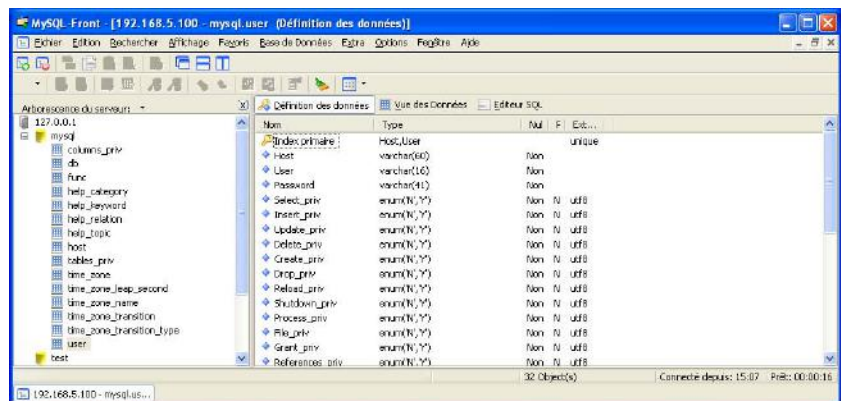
MySQL-Front - [192.168.5.100 - mysql.user (Définition des données)]

Fichier Edition Rechercher Affichage Favoris Base de Données Extra Options Fenêtre Aide

Arborescence du serveur:

127.0.0.1
mysql
columns_priv
db
func
help_category
help_keyword
help_relation
help_topic
host
tables_priv
time_zone
time_zone_leap_second
time_zone_name
time_zone_transition
time_zone_transition_type
user
test

Définition des données | Vue des Données | Editeur SQL

| Nom | Type | Nul | F | Ext... |
|---|---|---|---|---|
| Index primaire | Host,User | | | unique |
| Host | varchar(60) | Non | | |
| User | varchar(16) | Non | | |
| Password | varchar(41) | Non | | |
| Select_priv | enum('N','Y') | Non | N | utf8 |
| Insert_priv | enum('N','Y') | Non | N | utf8 |
| Update_priv | enum('N','Y') | Non | N | utf8 |
| Delete_priv | enum('N','Y') | Non | N | utf8 |
| Create_priv | enum('N','Y') | Non | N | utf8 |
| Drop_priv | enum('N','Y') | Non | N | utf8 |
| Reload_priv | enum('N','Y') | Non | N | utf8 |
| Shutdown_priv | enum('N','Y') | Non | N | utf8 |
| Process_priv | enum('N','Y') | Non | N | utf8 |
| File_priv | enum('N','Y') | Non | N | utf8 |
| Grant_priv | enum('N','Y') | Non | N | utf8 |
| References_priv | enum('N','Y') | Non | N | utf8 |

32 Object(s) Connecté depuis: 15:07 Prêt: 00:00:16

192.168.5.100 - mysql.us...